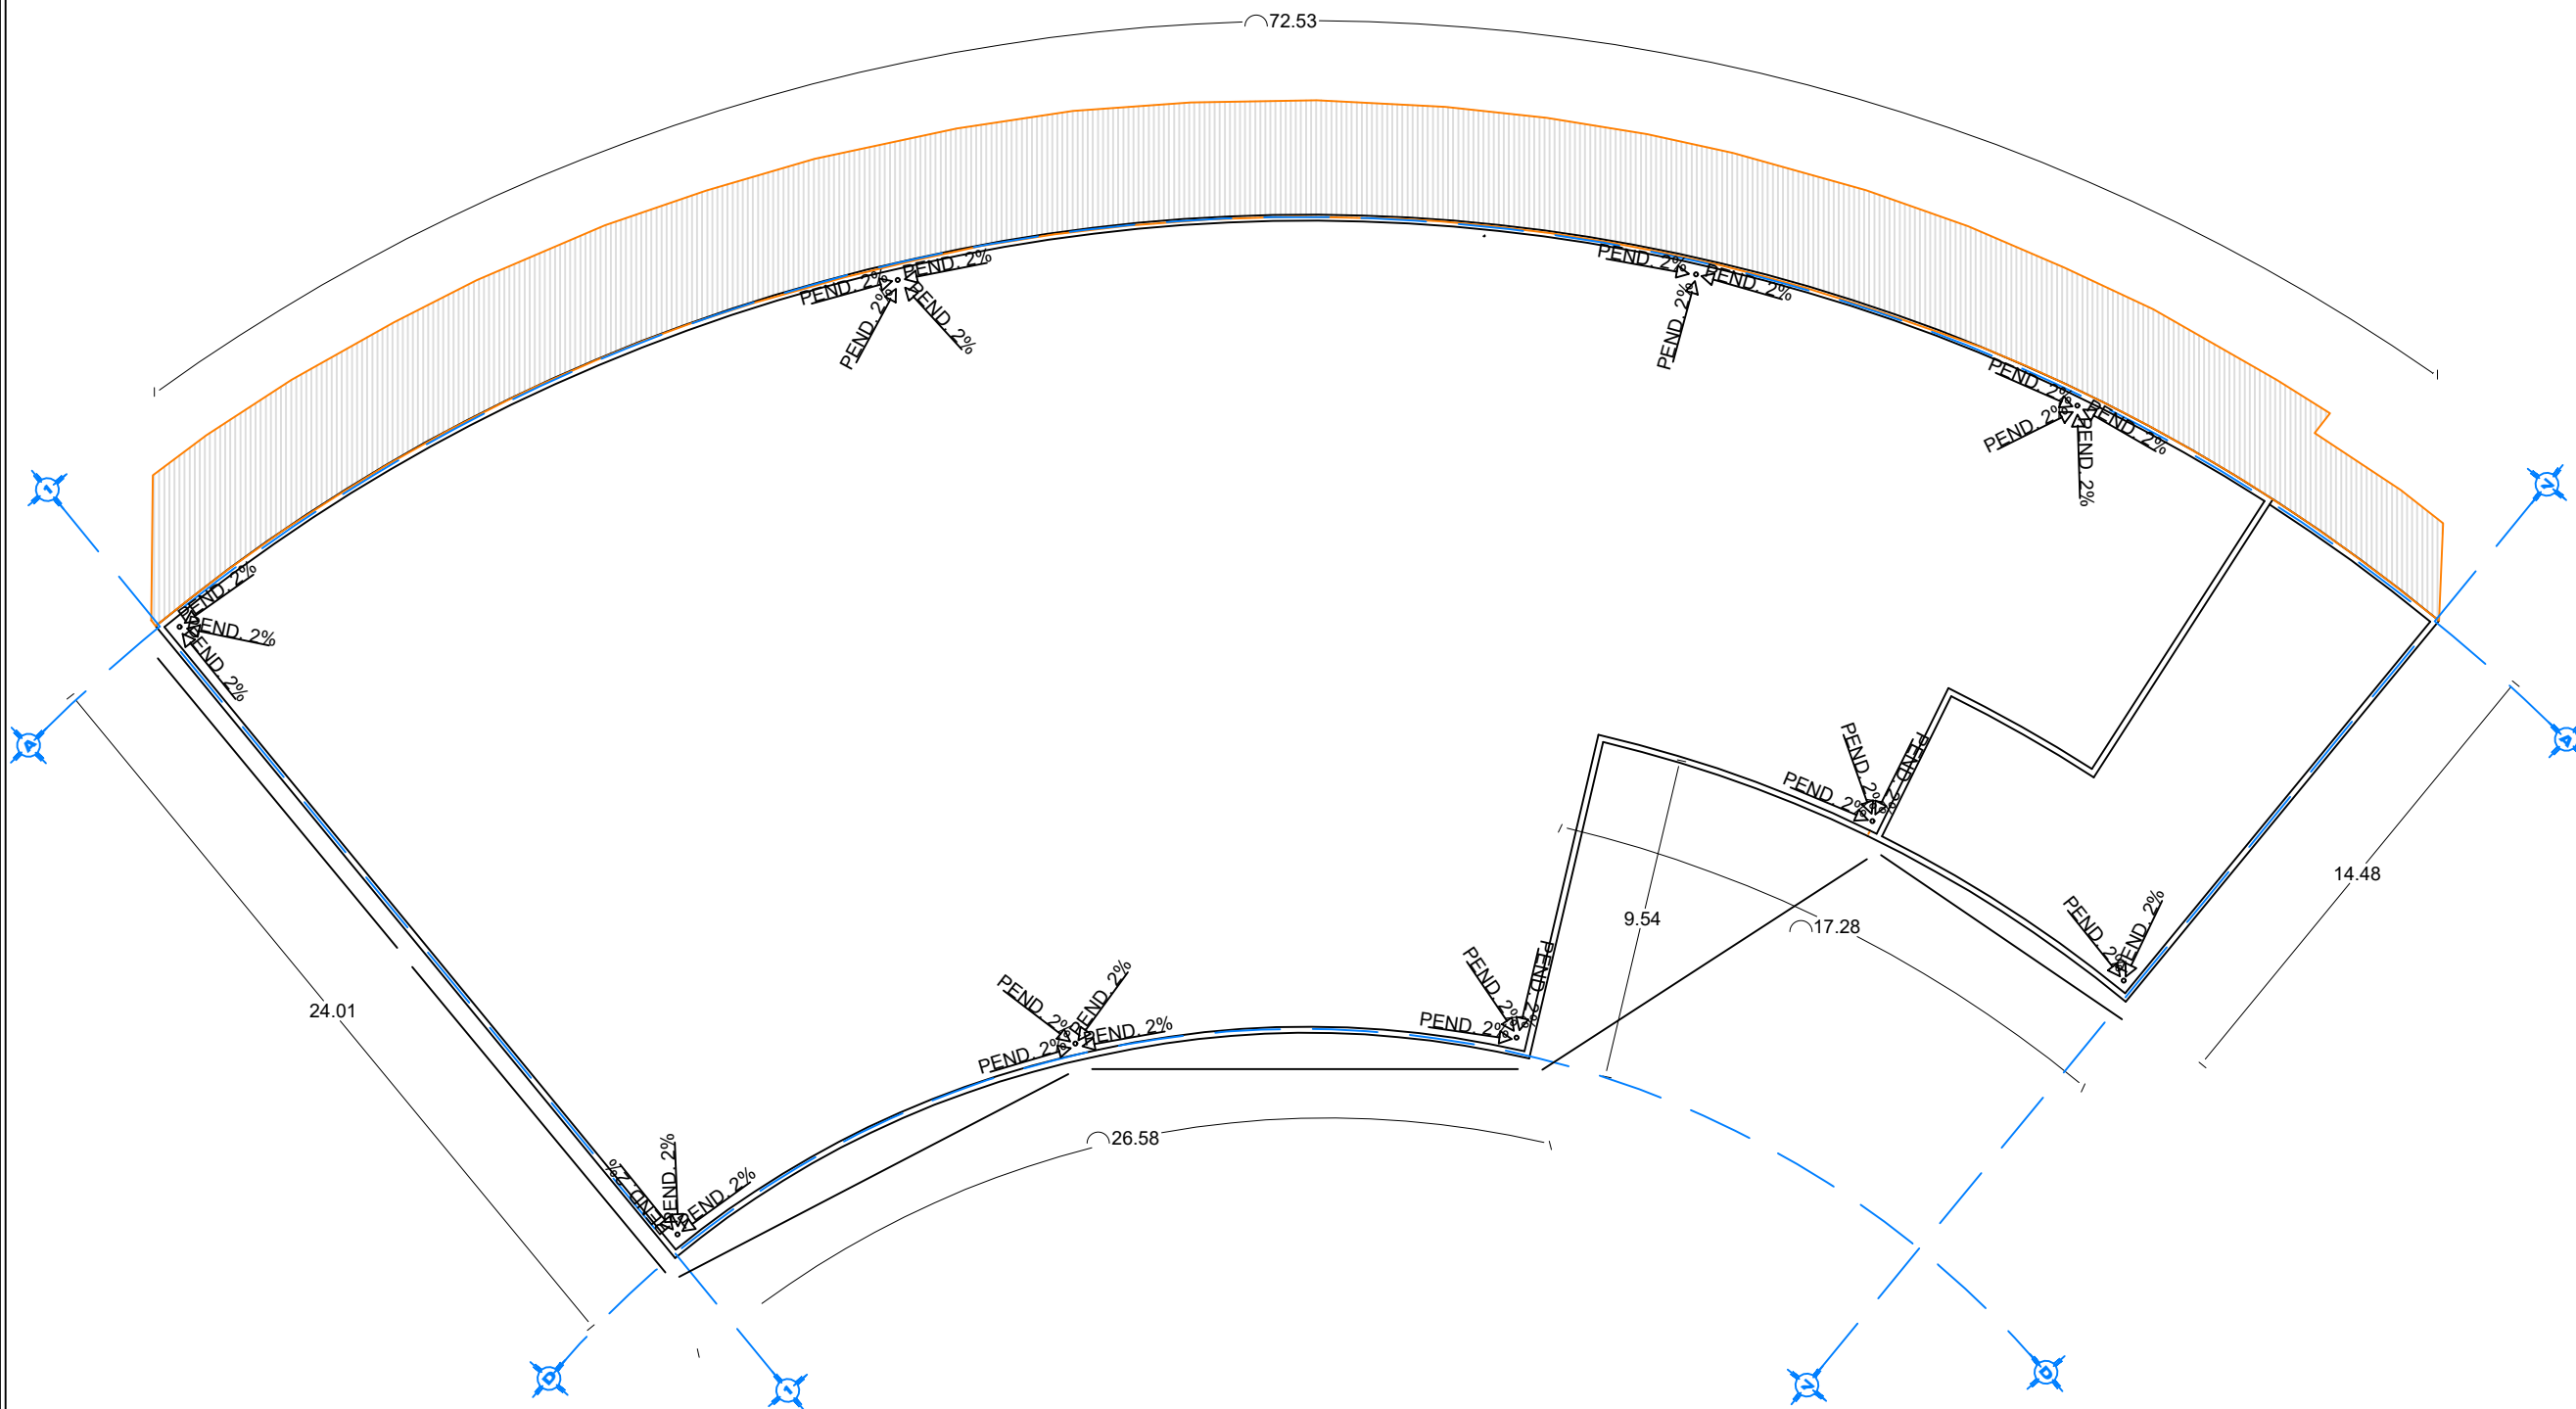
72.53

PEND. 2%
PEND. 2%
PEND. 2%
PEND. 2%

PEND. 2%
PEND. 2%
PEND. 2%

PEND. 2%
PEND. 2%
PEND. 2%
PEND. 2%

PEND. 2%
PEND. 2%
PEND. 2%

24.01

PEND. 2%
PEND. 2%
PEND. 2%

PEND. 2%
PEND. 2%
PEND. 2%
PEND. 2%

PEND. 2%
PEND. 2%
PEND. 2%

PEND. 2%
PEND. 2%
PEND. 2%

PEND. 2%
PEND. 2%

9.54

17.28

14.48

26.58